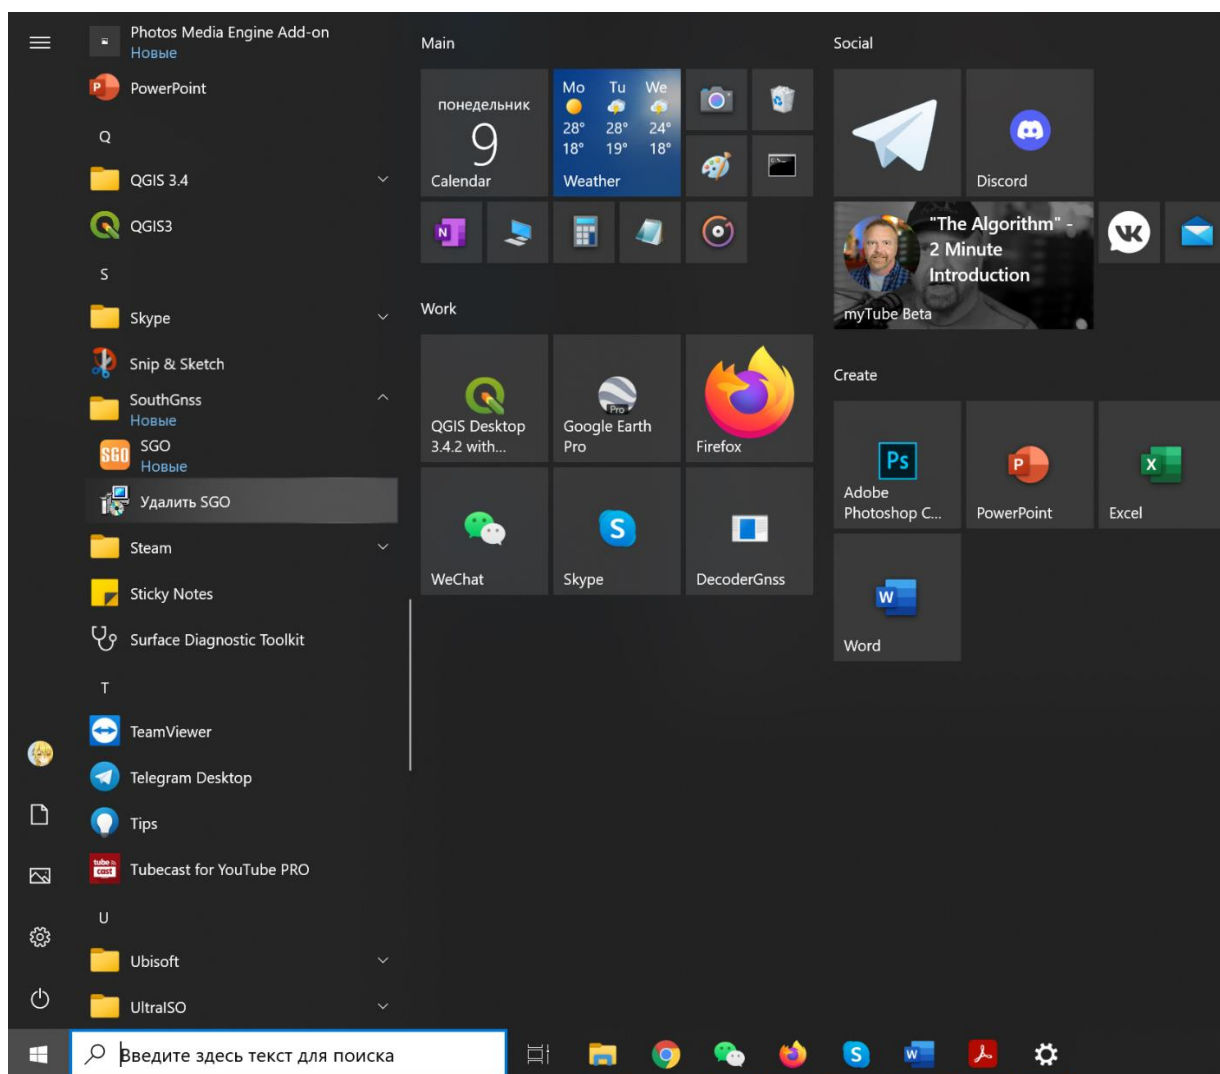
Photos Media Engine Add-on
Новые
PowerPoint
Q
QGIS 3.4
QGIS3
S
Skype
Snip & Sketch
SouthGnss
Новые
SGO
Новые
Удалить SGO
Steam
Sticky Notes
Surface Diagnostic Toolkit
T
TeamViewer
Telegram Desktop
Tips
Tubecast for YouTube PRO
U
Ubisoft
UltraISO

Main
понедельник
9
Calendar
Mo Tu We
28° 28° 24°
18° 19° 18°
Weather

Work
QGIS Desktop 3.4.2 with...
Google Earth Pro
Firefox
WeChat
Skype
DecoderGnss

Social
Discord
"The Algorithm" - 2 Minute Introduction
myTube Beta

Create
Adobe Photoshop C...
PowerPoint
Excel
Word

Введите здесь текст для поиска